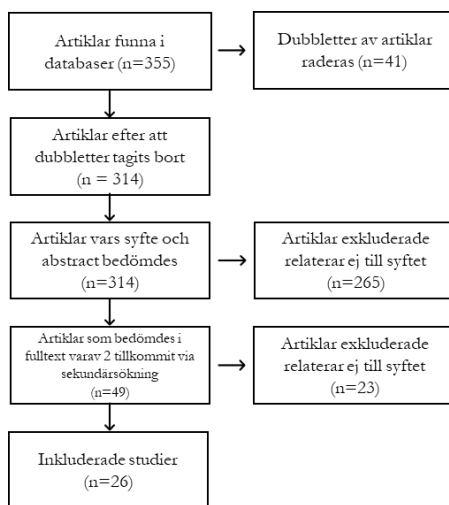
Artiklar funna i databaser (n=355)

Dubbletter av artiklar raderas (n=41)

Artiklar efter att dubbletter tagits bort (n = 314)

Artiklar vars syfte och abstract bedömdes (n=314)

Artiklar exkluderade relaterar ej till syftet (n=265)

Artiklar som bedömdes i fulltext varav 2 tillkommit via sekundärsökning (n=49)

Artiklar exkluderade relaterar ej till syftet (n=23)

Inkluderade studier (n=26)